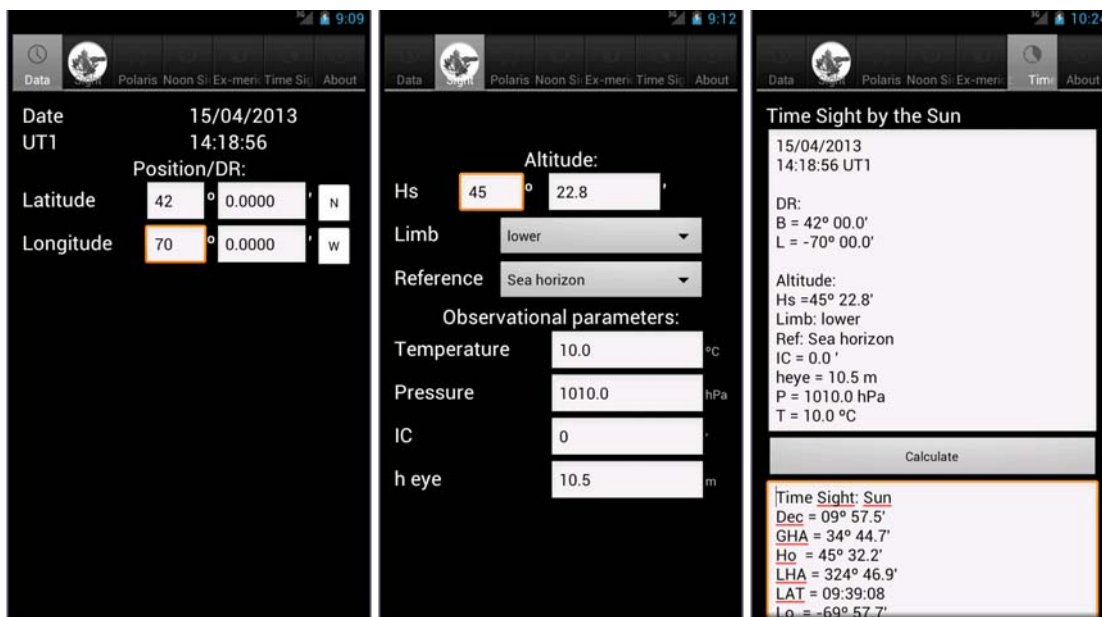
9:09

Data | Sight | Polaris | Noon Si | Ex-meri | Time Sig | About

Date 15/04/2013
UT1 14:18:56
Position/DR:
Latitude 42 º 0.0000 ' N
Longitude 70 º 0.0000 ' W

9:12

Data | Sight | Polaris | Noon Si | Ex-meri | Time Sig | About

Altitude:
Hs 45 º 22.8 '
Limb lower
Reference Sea horizon
Observational parameters:
Temperature 10.0 ºC
Pressure 1010.0 hPa
IC 0 '
h eye 10.5 m

10:24

Data | Sight | Polaris | Noon Si | Ex-meri | Time | About

Time Sight by the Sun

15/04/2013
14:18:56 UT1

DR:
B = 42º 00.0'
L = -70º 00.0'

Altitude:
Hs =45º 22.8'
Limb: lower
Ref: Sea horizon
IC = 0.0 '
heye = 10.5 m
P = 1010.0 hPa
T = 10.0 ºC

Calculate

Time Sight: Sun
Dec = 09º 57.5'
GHA = 34º 44.7'
Ho = 45º 32.2'
LHA = 324º 46.9'
LAT = 09:39:08
Lo = -69º 57.7'